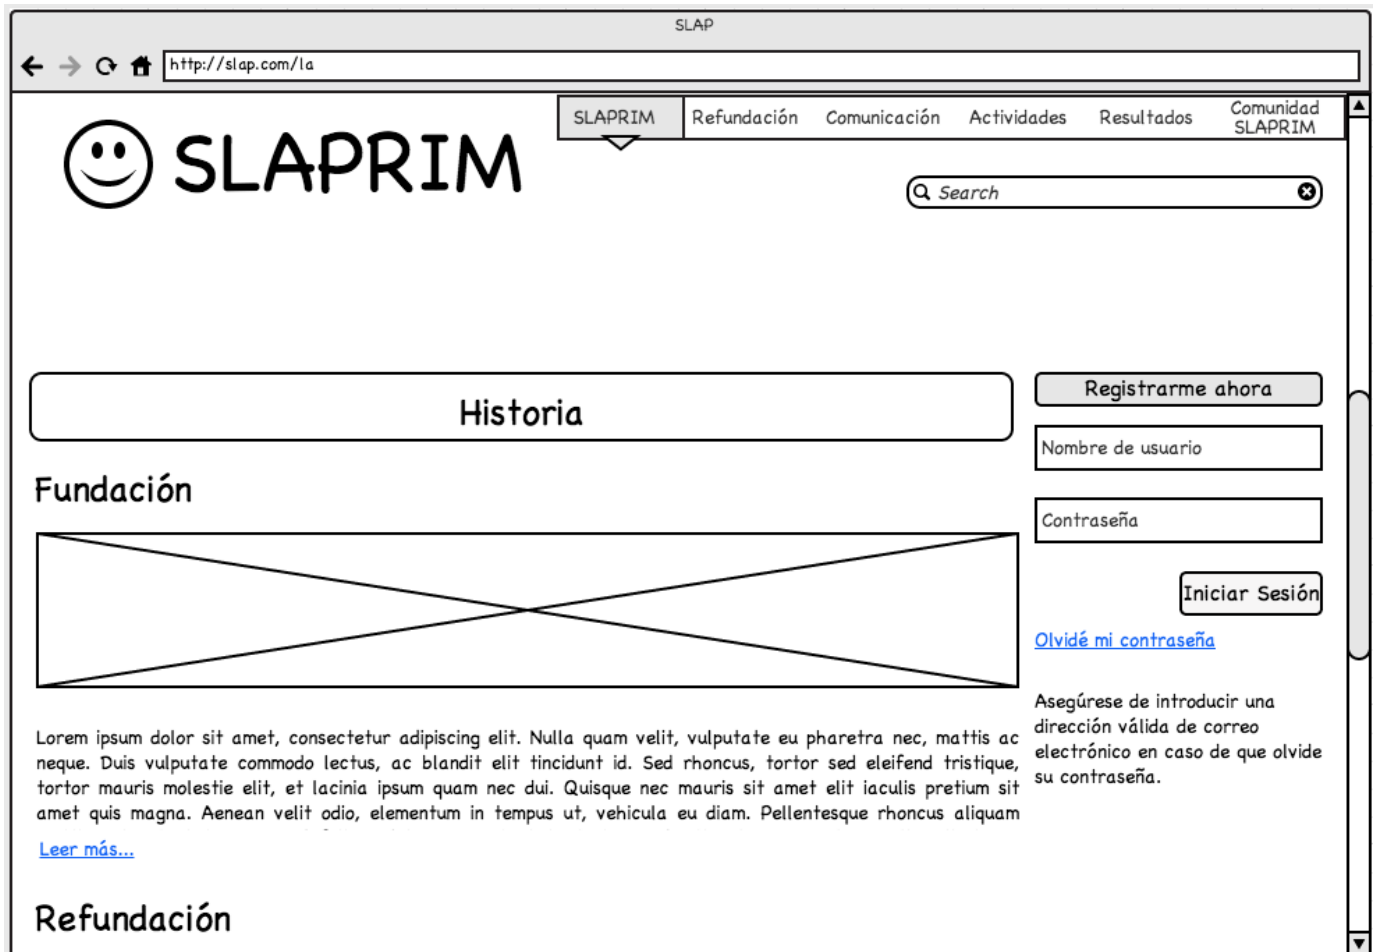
SLAP

http://slap.com/la

SLAPRIM

SLAPRIM | Refundación | Comunicación | Actividades | Resultados | Comunidad SLAPRIM

Search

Historia

Fundación

Lorem ipsum dolor sit amet, consectetur adipiscing elit. Nulla quam velit, vulputate eu pharetra nec, mattis ac neque. Duis vulputate commodo lectus, ac blandit elit tincidunt id. Sed rhoncus, tortor sed eleifend tristique, tortor mauris molestie elit, et lacinia ipsum quam nec dui. Quisque nec mauris sit amet elit iaculis pretium sit amet quis magna. Aenean velit odio, elementum in tempus ut, vehicula eu diam. Pellentesque rhoncus aliquam

Leer más...

Refundación

Registrarme ahora

Nombre de usuario

Contraseña

Iniciar Sesión

Olvidé mi contraseña

Asegúrese de introducir una dirección válida de correo electrónico en caso de que olvide su contraseña.